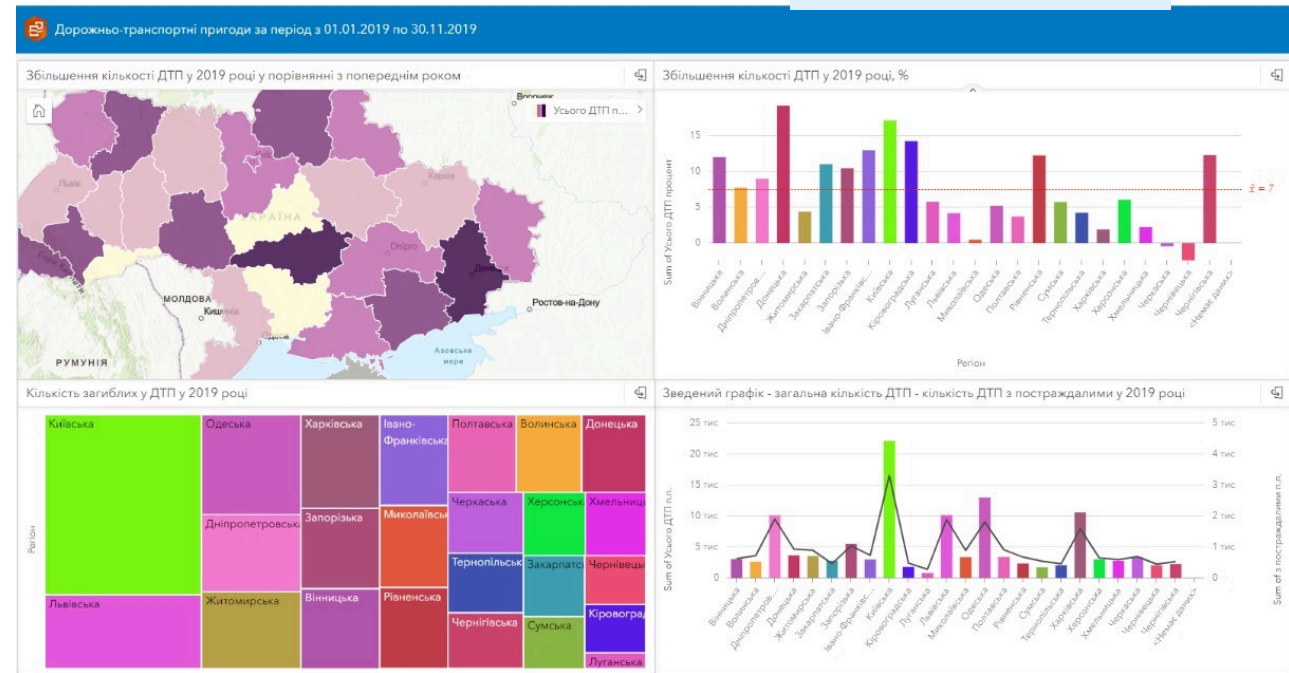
Дорожньо-транспортні пригоди за період з 01.01.2019 по 30.11.2019

Збільшення кількості ДТП у 2019 році у порівнянні з попереднім роком

Усього ДТП п...

Воронеж
Львів
Харків
УКРАЇНА
Дніпро
Донецьк
МОЛДОВА
Кишинів
Ростов-на-Дону
РУМУНІЯ
Азовське море

Збільшення кількості ДТП у 2019 році, %

15
10
5
0
Sum of Усього ДТП процент
$\bar{x} = 7$
Вінницька
Волинська
Дніпропетров...
Донецька
Житомирська
Закарпатська
Запорізька
Івано-Франківс...
Київська
Кіровоградська
Луганська
Львівська
Миколаївська
Одеська
Полтавська
Рівненська
Сумська
Тернопільська
Харківська
Херсонська
Хмельницька
Черкаська
Чернівецька
Чернігівська
<Немає даних>
Регіон

Кількість загиблих у ДТП у 2019 році

Регіон
Київська
Одеська
Харківська
Івано-Франківська
Полтавська
Волинська
Донецька
Дніпропетровська
Запорізька
Миколаївська
Черкаська
Херсонська
Хмельницька
Тернопільська
Закарпатська
Чернівецька
Львівська
Житомирська
Вінницька
Рівненська
Чернігівська
Сумська
Кіровоградська
Луганська

Зведений графік - загальна кількість ДТП - кількість ДТП з постраждалими у 2019 році

25 тис
20 тис
15 тис
10 тис
5 тис
0
5 тис
4 тис
3 тис
2 тис
1 тис
0
Sum of Усього ДТП п.п.
Sum of з постраждалими п.п.
Вінницька
Волинська
Дніпропетров...
Донецька
Житомирська
Закарпатська
Запорізька
Івано-Франківс...
Київська
Кіровоградська
Луганська
Львівська
Миколаївська
Одеська
Полтавська
Рівненська
Сумська
Тернопільська
Харківська
Херсонська
Хмельницька
Черкаська
Чернівецька
Чернігівська
<Немає даних>